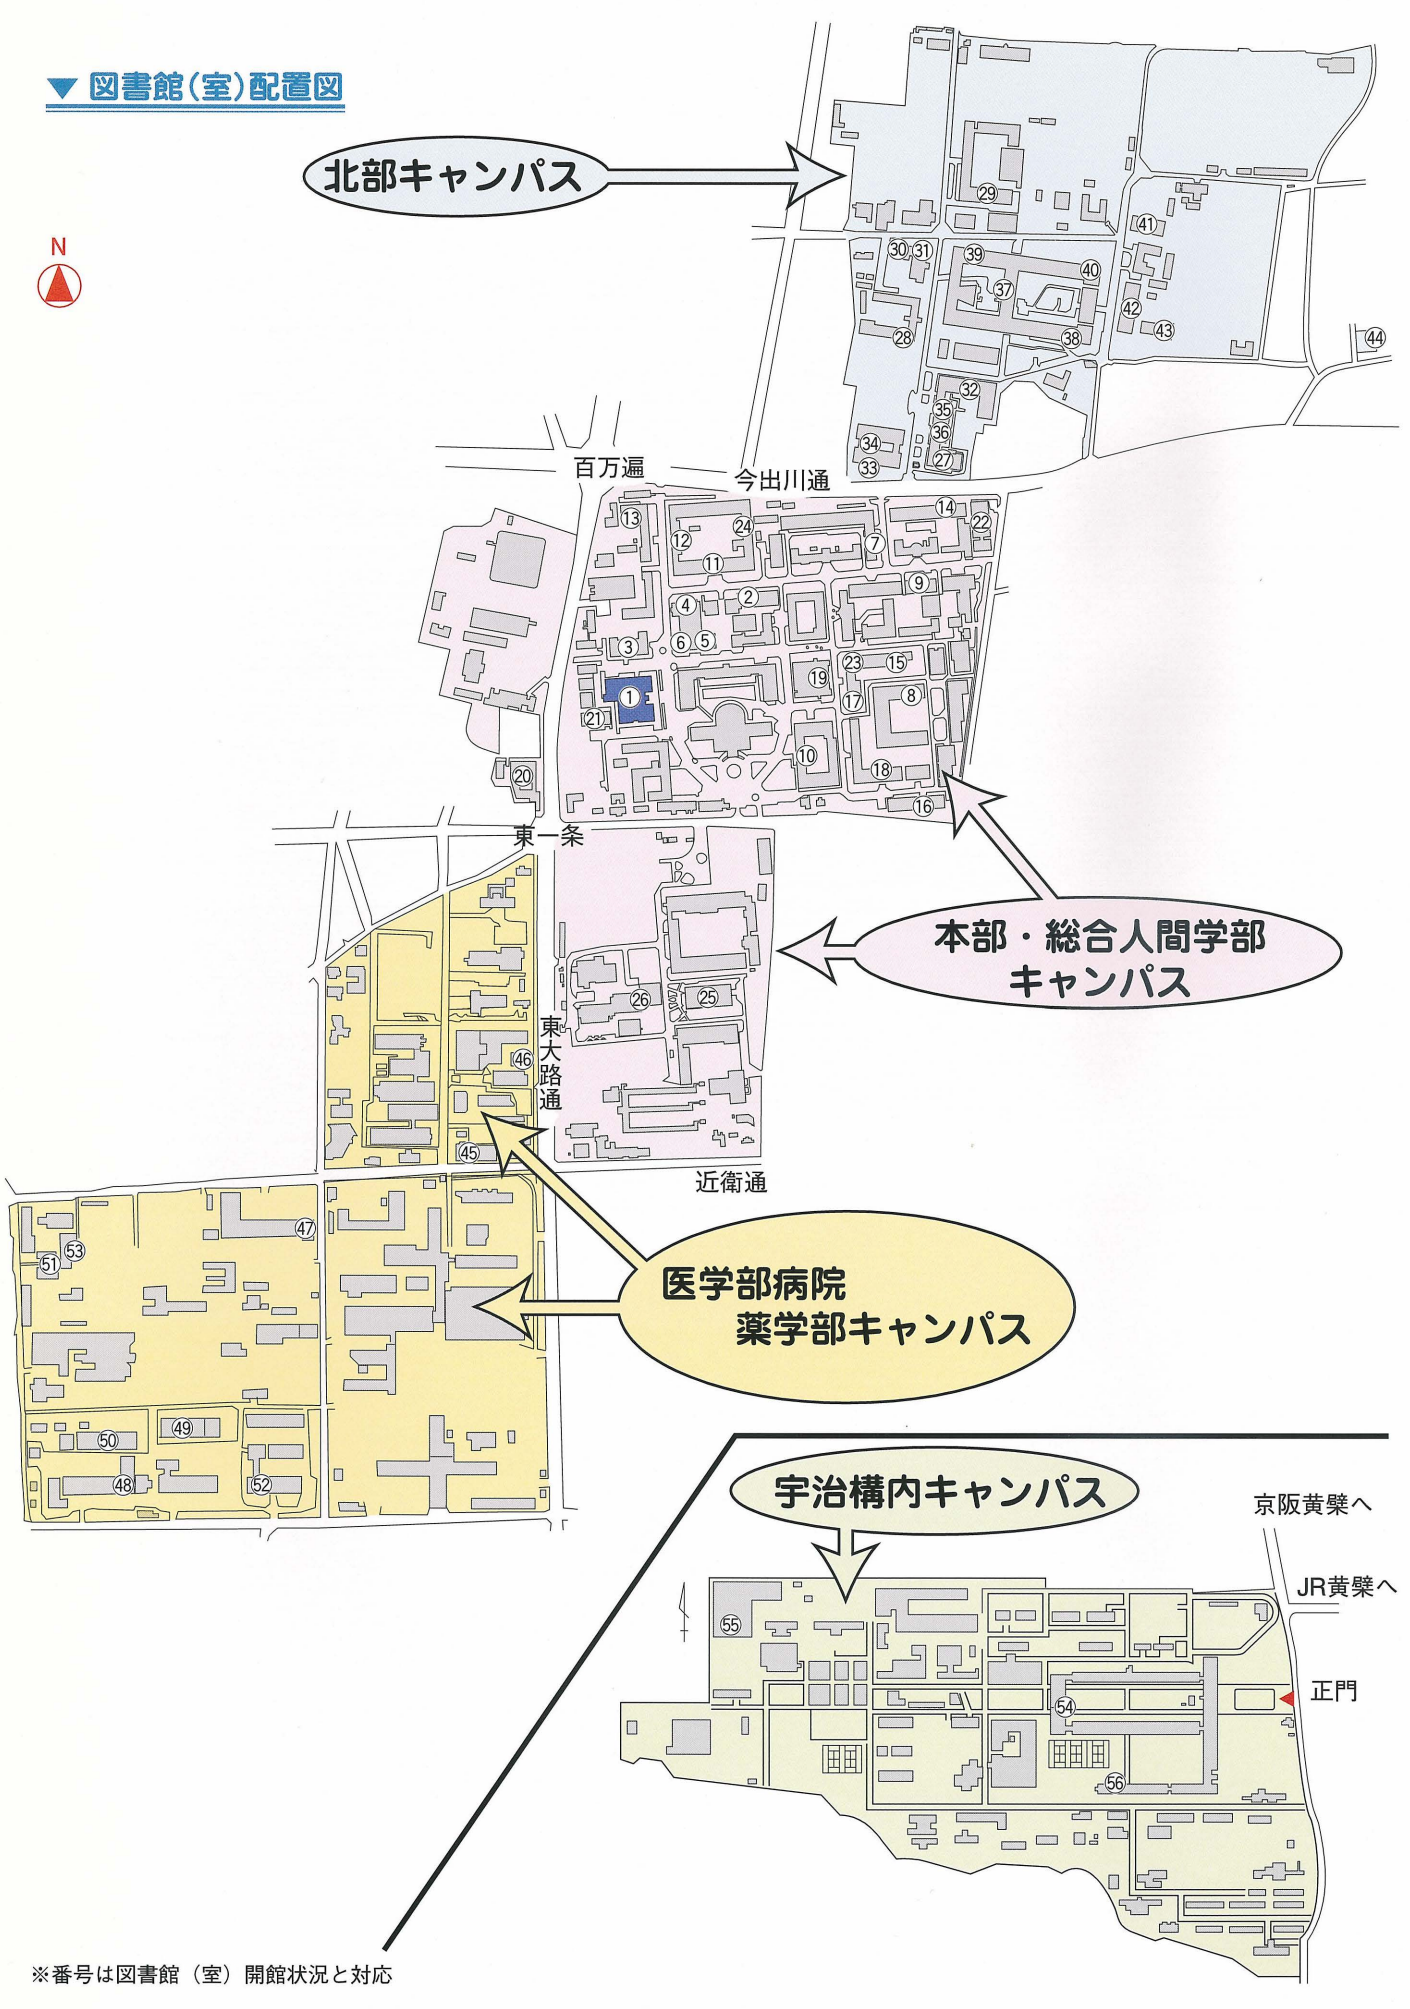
▼ 図書館(室)配置図

N

北部キャンパス

29 30 31 39 41 40 37 42 43 28 38 44 32 35 36 34 33 27

百万遍 今出川通

13 24 14 22 12 11 7 9 4 2 3 6 5 23 15 19 1 8 21 17 10 18 20 16

東一条

本部・総合人間学部キャンパス

26 25

東大路通

46 45

近衛通

47 53 51

医学部病院 薬学部キャンパス

49 50 48 52

宇治構内キャンパス

京阪黄檗へ

JR黄檗へ

55 正門 54 56

※番号は図書館（室）開館状況と対応